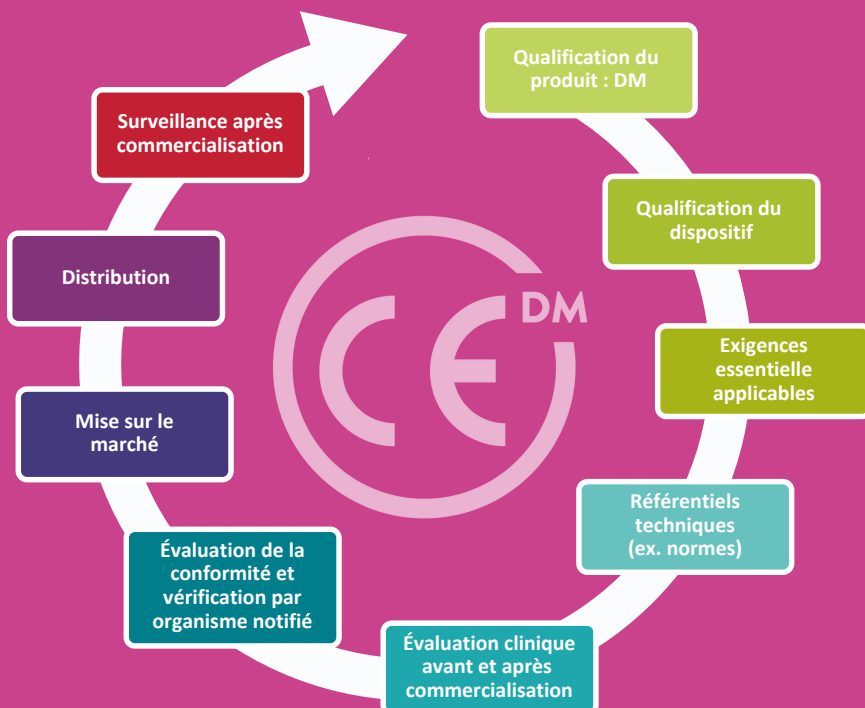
Qualification du produit : DM

Qualification du dispositif

Exigences essentielle applicables

Référentiels techniques (ex. normes)

Évaluation clinique avant et après commercialisation

Évaluation de la conformité et vérification par organisme notifié

Mise sur le marché

Distribution

Surveillance après commercialisation

CE DM